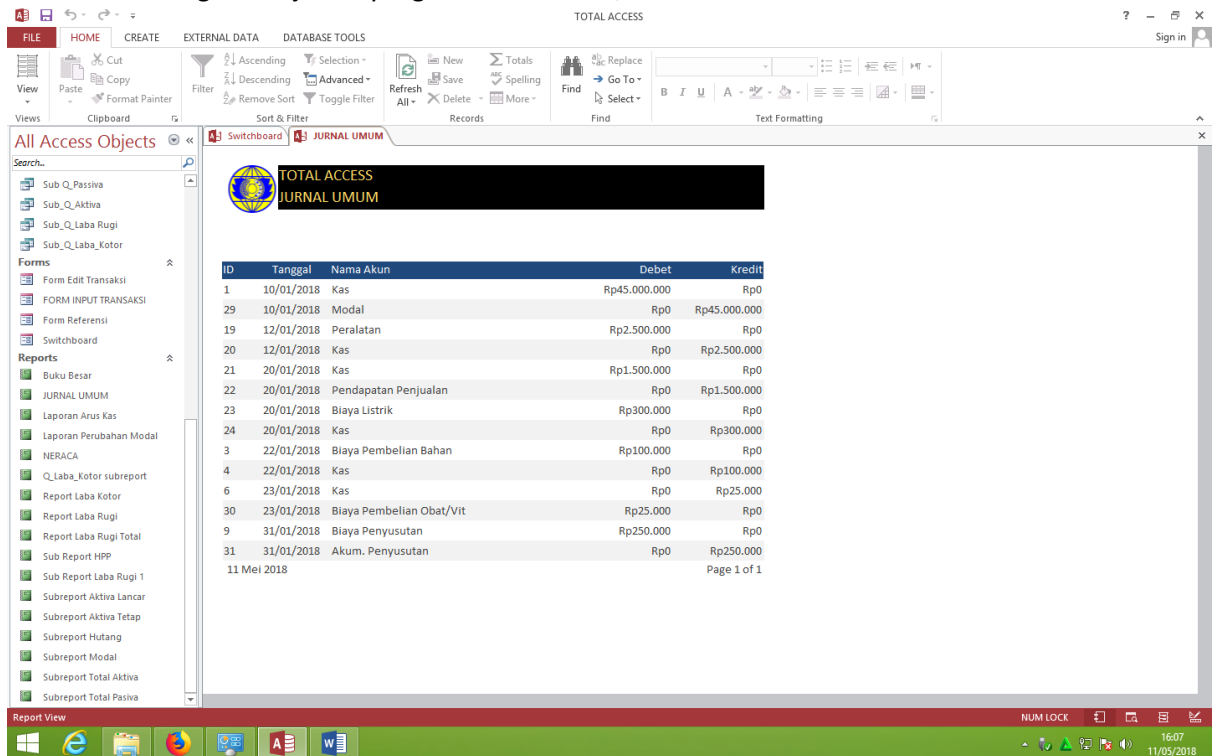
TOTAL ACCESS

FILE HOME CREATE EXTERNAL DATA DATABASE TOOLS

Sign in

View Paste Cut Copy Format Painter Filter Ascending Descending Remove Sort Selection Advanced Toggle Filter Refresh All New Save Delete Totals Spelling More Find Replace Go To Select

B I U

Views Clipboard Sort & Filter Records Find Text Formatting

All Access Objects

Search...

Sub Q_Passiva
Sub_Q_Aktiva
Sub_Q_Laba Rugi
Sub_Q_Laba_Kotor

Forms
Form Edit Transaksi
FORM INPUT TRANSAKSI
Form Referensi
Switchboard

Reports
Buku Besar
JURNAL UMUM
Laporan Arus Kas
Laporan Perubahan Modal
NERACA
Q_Laba_Kotor subreport
Report Laba Kotor
Report Laba Rugi
Report Laba Rugi Total
Sub Report HPP
Sub Report Laba Rugi 1
Subreport Aktiva Lancar
Subreport Aktiva Tetap
Subreport Hutang
Subreport Modal
Subreport Total Aktiva
Subreport Total Pasiva

Switchboard JURNAL UMUM

TOTAL ACCESS
JURNAL UMUM

| ID | Tanggal | Nama Akun | Debet | Kredit |
|---|---|---|---|---|
| 1 | 10/01/2018 | Kas | Rp45.000.000 | Rp0 |
| 29 | 10/01/2018 | Modal | Rp0 | Rp45.000.000 |
| 19 | 12/01/2018 | Peralatan | Rp2.500.000 | Rp0 |
| 20 | 12/01/2018 | Kas | Rp0 | Rp2.500.000 |
| 21 | 20/01/2018 | Kas | Rp1.500.000 | Rp0 |
| 22 | 20/01/2018 | Pendapatan Penjualan | Rp0 | Rp1.500.000 |
| 23 | 20/01/2018 | Biaya Listrik | Rp300.000 | Rp0 |
| 24 | 20/01/2018 | Kas | Rp0 | Rp300.000 |
| 3 | 22/01/2018 | Biaya Pembelian Bahan | Rp100.000 | Rp0 |
| 4 | 22/01/2018 | Kas | Rp0 | Rp100.000 |
| 6 | 23/01/2018 | Kas | Rp0 | Rp25.000 |
| 30 | 23/01/2018 | Biaya Pembelian Obat/Vit | Rp25.000 | Rp0 |
| 9 | 31/01/2018 | Biaya Penyusutan | Rp250.000 | Rp0 |
| 31 | 31/01/2018 | Akum. Penyusutan | Rp0 | Rp250.000 |

11 Mei 2018 Page 1 of 1

Report View NUM LOCK

16:07
11/05/2018